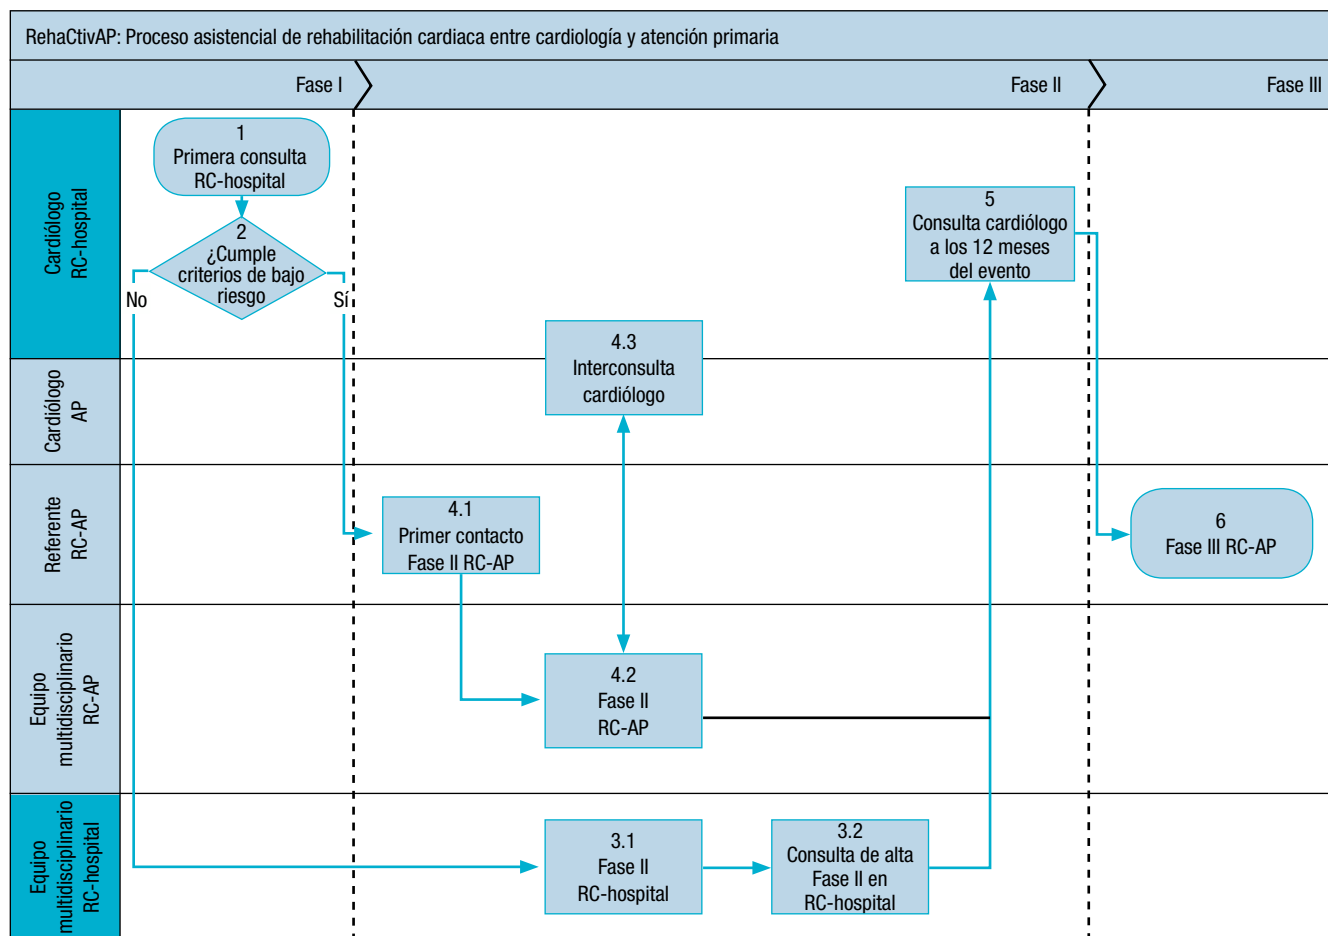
RehaCtivAP: Proceso asistencial de rehabilitación cardiaca entre cardiología y atención primaria

Fase I

Fase II

Fase III

Cardiólogo RC-hospital

Cardiólogo AP

Referente RC-AP

Equipo multidisciplinario RC-AP

Equipo multidisciplinario RC-hospital

1
Primera consulta RC-hospital

2
¿Cumple criterios de bajo riesgo

No

Sí

5
Consulta cardiólogo a los 12 meses del evento

4.3
Interconsulta cardiólogo

4.1
Primer contacto Fase II RC-AP

6
Fase III RC-AP

4.2
Fase II RC-AP

3.1
Fase II RC-hospital

3.2
Consulta de alta Fase II en RC-hospital